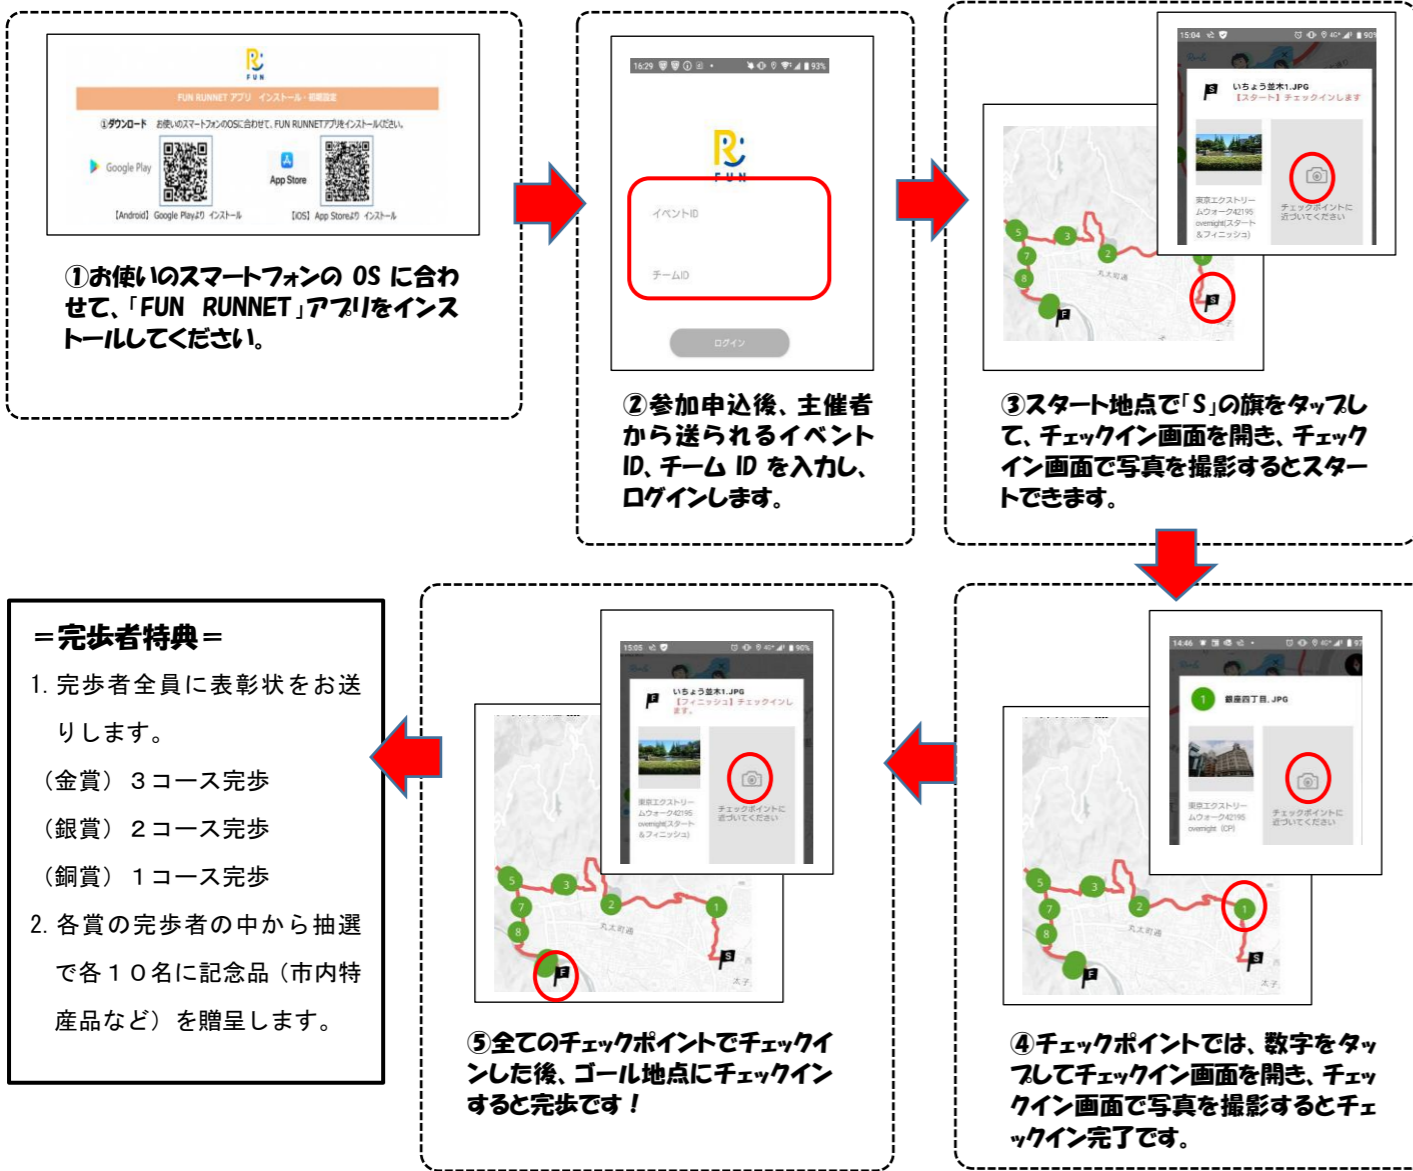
FUN

FUN RUNNET アプリ インストール・初期設定

①ダウンロード お使いのスマートフォンのOSに合わせて、FUN RUNNETアプリをインストールください。

Google Play

App Store

【Android】Google Playより インストール

【iOS】App Storeより インストール

①お使いのスマートフォンの OS に合わせて、「FUN RUNNET」アプリをインストールしてください。

16:29 93%

FUN

イベントID

チームID

ログイン

②参加申込後、主催者から送られるイベントID、チーム ID を入力し、ログインします。

15:04 90%

いちょう並木1.JPG
【スタート】チェックインします

東京エクストリームウォーク42195 overnight(スタート&フィニッシュ)

チェックポイントに近づいてください

5 3 2 7 8

丸太町通

S

③スタート地点で「S」の旗をタップして、チェックイン画面を開き、チェックイン画面で写真を撮影するとスタートできます。

14:46

1

銀座四丁目.JPG

東京エクストリームウォーク42195 overnight (CP)

チェックポイントに近づいてください

5 3 2 1 7 8

丸太町通

S

④チェックポイントでは、数字をタップしてチェックイン画面を開き、チェックイン画面で写真を撮影するとチェックイン完了です。

15:05 90%

いちょう並木1.JPG
【フィニッシュ】チェックインします。

東京エクストリームウォーク42195 overnight(スタート&フィニッシュ)

チェックポイントに近づいてください

5 3 2 1 7 8

丸太町通

S

⑤全てのチェックポイントでチェックインした後、ゴール地点にチェックインすると完歩です！

＝完歩者特典＝

1. 完歩者全員に表彰状をお送りします。

（金賞） ３コース完歩

（銀賞） ２コース完歩

（銅賞） １コース完歩

2. 各賞の完歩者の中から抽選で各１０名に記念品（市内特産品など）を贈呈します。